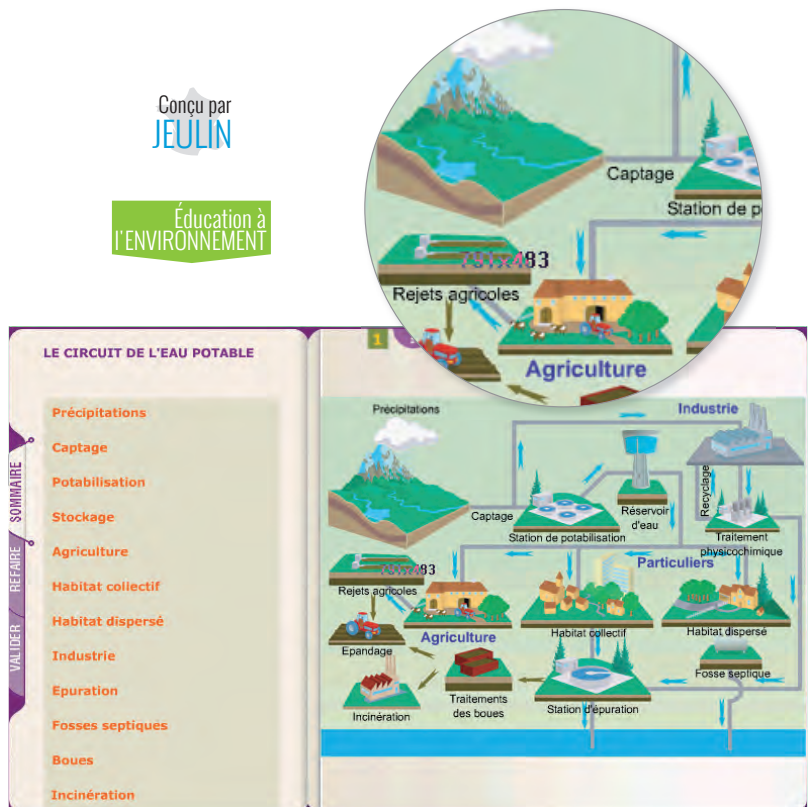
Conçu par
JEULIN

Éducation à l'ENVIRONNEMENT

Captage
Station de p
Rejets agricoles
Agriculture

LE CIRCUIT DE L'EAU POTABLE

Précipitations
Captage
Potabilisation
Stockage
Agriculture
Habitat collectif
Habitat dispersé
Industrie
Epuration
Fosses septiques
Boues
Incinération

SOMMAIRE
REFAIRE
VALIDER

1

Précipitations
Industrie
Recyclage
Captage
Station de potabilisation
Réservoir d'eau
Traitement physicochimique
Particuliers
Rejets agricoles
Agriculture
Habitat collectif
Habitat dispersé
Epandage
Fosse septique
Incinération
Traitements des boues
Station d'épuration